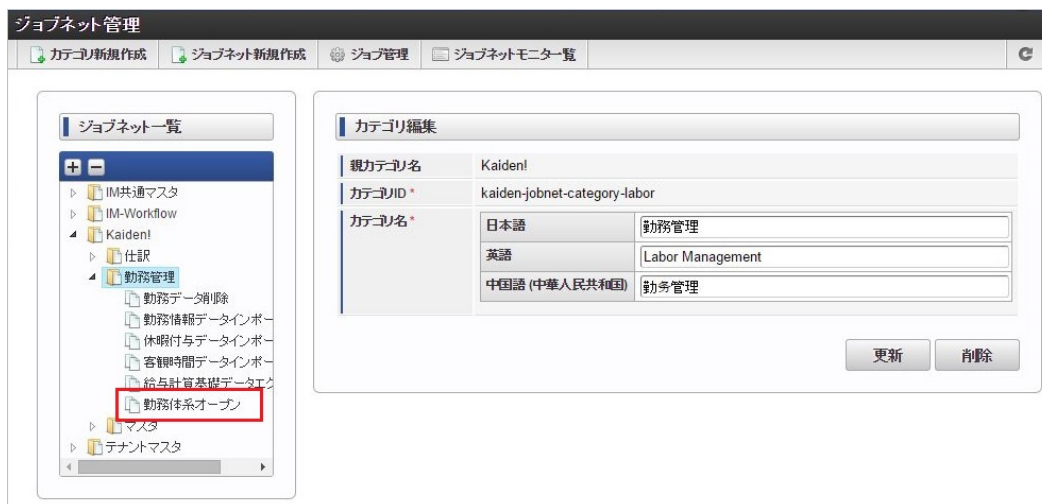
ジョブネット管理

カテゴリ新規作成 ジョブネット新規作成 ジョブ管理 ジョブネットモニタ一覧

ジョブネット一覧

IM共通マスタ
IM-Workflow
Kaiden!
仕訳
勤務管理
勤務データ削除
勤務情報データインポー
休暇付与データインポー
客観時間データインポー
給与計算基礎データエク
勤務体系オープン
マスタ
テナントマスタ

カテゴリ編集

| 親カテゴリ名 | Kaiden! | |
|---|---|---|
| カテゴリID * | kaiden-jobnet-category-labor | |
| カテゴリ名 * | 日本語 | 勤務管理 |
| | 英語 | Labor Management |
| | 中国語 (中華人民共和国) | 勤务管理 |

更新 削除